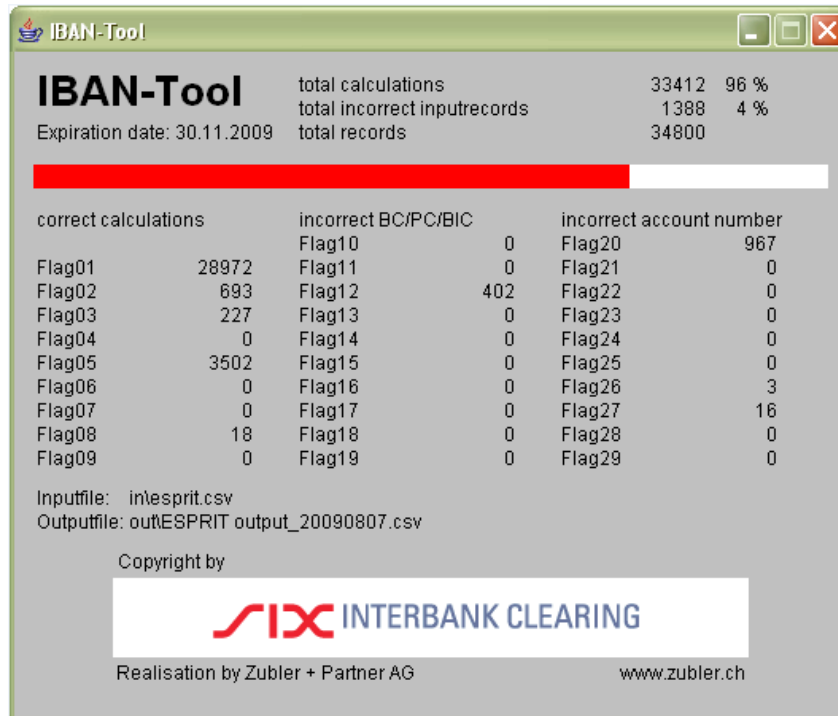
IBAN-Tool

IBAN-Tool
Expiration date: 30.11.2009

| | | |
|---|---|---|
| total calculations | 33412 | 96 % |
| total incorrect inputrecords | 1388 | 4 % |
| total records | 34800 | |

| correct calculations | | incorrect BC/PC/BIC | | incorrect account number | |
|---|---|---|---|---|---|
| | | Flag10 | 0 | Flag20 | 967 |
| Flag01 | 28972 | Flag11 | 0 | Flag21 | 0 |
| Flag02 | 693 | Flag12 | 402 | Flag22 | 0 |
| Flag03 | 227 | Flag13 | 0 | Flag23 | 0 |
| Flag04 | 0 | Flag14 | 0 | Flag24 | 0 |
| Flag05 | 3502 | Flag15 | 0 | Flag25 | 0 |
| Flag06 | 0 | Flag16 | 0 | Flag26 | 3 |
| Flag07 | 0 | Flag17 | 0 | Flag27 | 16 |
| Flag08 | 18 | Flag18 | 0 | Flag28 | 0 |
| Flag09 | 0 | Flag19 | 0 | Flag29 | 0 |

Inputfile: in\esprit.csv
Outputfile: out\ESPRIT output_20090807.csv

Copyright by

SIX INTERBANK CLEARING

Realisation by Zubler + Partner AG
www.zubler.ch